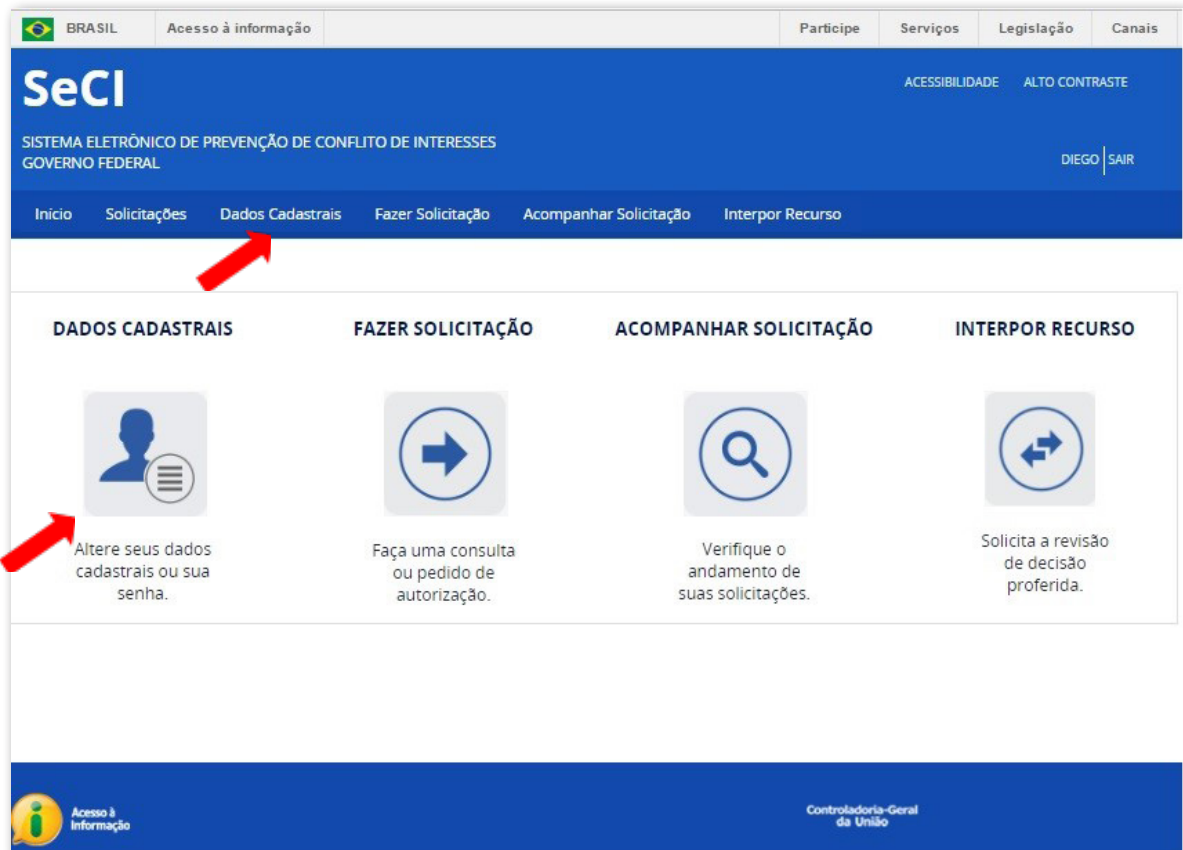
BRASIL Acesso à informação Participe Serviços Legislação Canais

SeCI

ACESSIBILIDADE ALTO CONTRASTE

SISTEMA ELETRÔNICO DE PREVENÇÃO DE CONFLITO DE INTERESSES
GOVERNO FEDERAL

DIEGO SAIR

Início Solicitações Dados Cadastrais Fazer Solicitação Acompanhar Solicitação Interpor Recurso

DADOS CADASTRAIS

Altere seus dados cadastrais ou sua senha.

FAZER SOLICITAÇÃO

Faça uma consulta ou pedido de autorização.

ACOMPANHAR SOLICITAÇÃO

Verifique o andamento de suas solicitações.

INTERPOR RECURSO

Solicita a revisão de decisão proferida.

Acesso à Informação

Controladoria-Geral da União